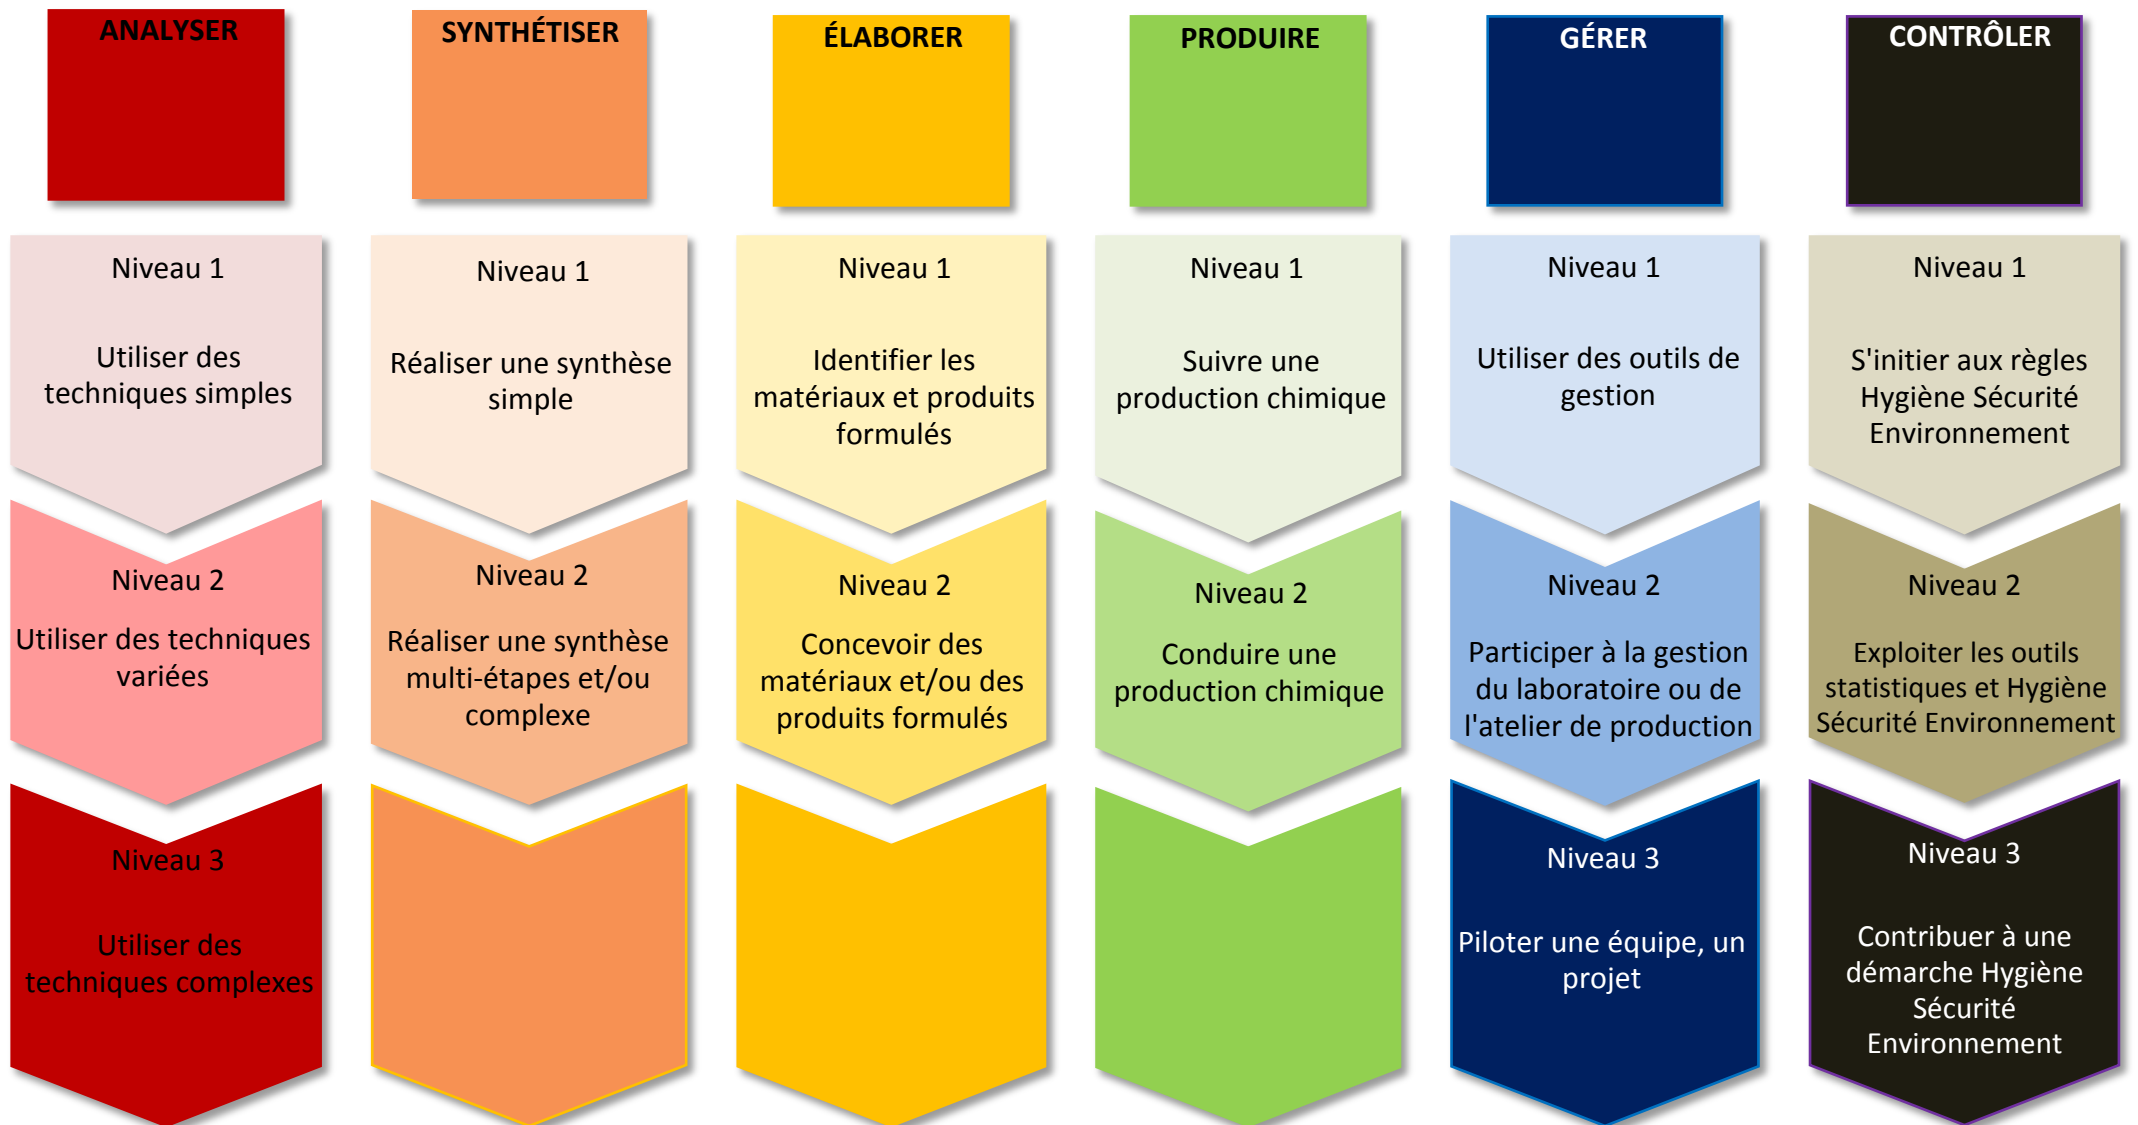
ANALYSER

Niveau 1

Utiliser des techniques simples

Niveau 2

Utiliser des techniques variées

Niveau 3

Utiliser des techniques complexes

SYNTHÉTISER

Niveau 1

Réaliser une synthèse simple

Niveau 2

Réaliser une synthèse multi-étapes et/ou complexe

ÉLABORER

Niveau 1

Identifier les matériaux et produits formulés

Niveau 2

Concevoir des matériaux et/ou des produits formulés

PRODUIRE

Niveau 1

Suivre une production chimique

Niveau 2

Conduire une production chimique

GÉRER

Niveau 1

Utiliser des outils de gestion

Niveau 2

Participer à la gestion du laboratoire ou de l'atelier de production

Niveau 3

Piloter une équipe, un projet

CONTRÔLER

Niveau 1

S'initier aux règles Hygiène Sécurité Environnement

Niveau 2

Exploiter les outils statistiques et Hygiène Sécurité Environnement

Niveau 3

Contribuer à une démarche Hygiène Sécurité Environnement